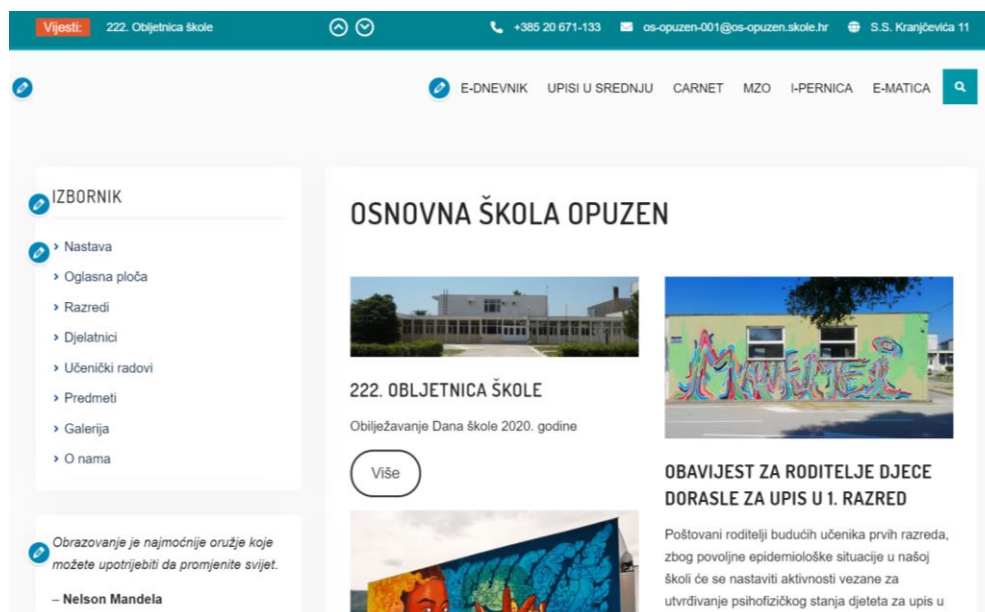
Vijesti: 222. Obljetnica škole

+385 20 671-133 os-opuzen-001@os-opuzen.skole.hr S.S. Kranjčevića 11

E-DNEVNIK UPISI U SREDNJU CARNET MZO I-PERNICA E-MATICA

IZBORNIK

› Nastava
› Oglasna ploča
› Razredi
› Djelatnici
› Učenički radovi
› Predmeti
› Galerija
› O nama

Obrazovanje je najmoćnije oružje koje možete upotrijebiti da promjenite svijet.

– Nelson Mandela

OSNOVNA ŠKOLA OPUZEN

222. OBLJETNICA ŠKOLE

Obilježavanje Dana škole 2020. godine

Više

OBAVIJEST ZA RODITELJE DJECE DORASLE ZA UPIS U 1. RAZRED

Poštovani roditelji budućih učenika prvih razreda, zbog povoljne epidemiološke situacije u našoj školi će se nastaviti aktivnosti vezane za utvrđivanje psihofizičkog stanja djeteta za upis u